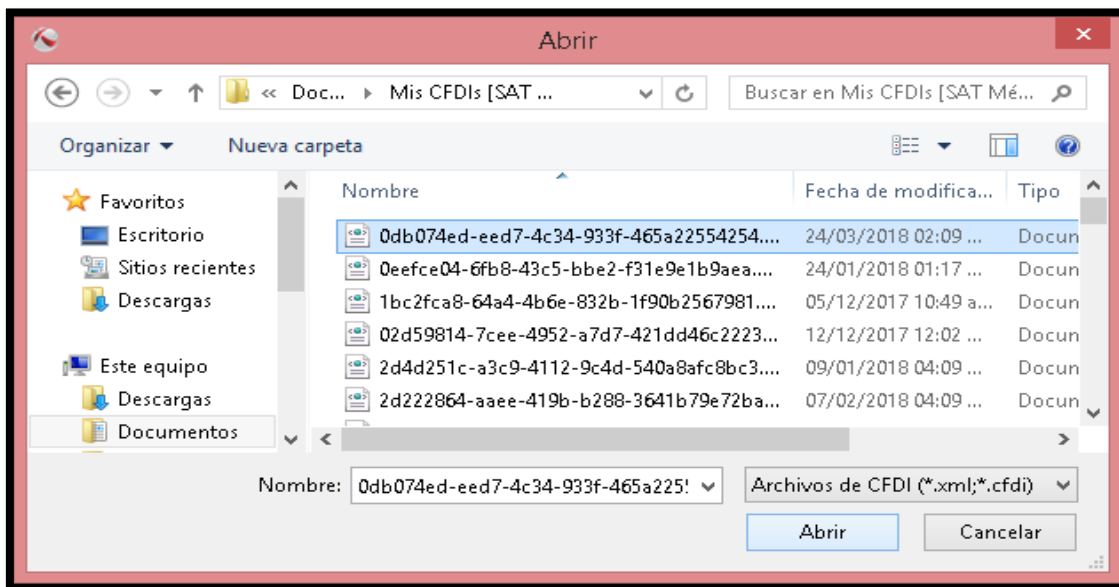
Abrir

« Doc... ▸ Mis CFDIs [SAT ...

Buscar en Mis CFDIs [SAT Mé...

Organizar ▾

Nueva carpeta

Favoritos

Escritorio

Sitios recientes

Descargas

Este equipo

Descargas

Documentos

| Nombre | Fecha de modifica... | Tipo |
|---|---|---|
| 0db074ed-eed7-4c34-933f-465a22554254.... | 24/03/2018 02:09 ... | Docun |
| 0eefce04-6fb8-43c5-bbe2-f31e9e1b9aea.... | 24/01/2018 01:17 ... | Docun |
| 1bc2fca8-64a4-4b6e-832b-1f90b2567981.... | 05/12/2017 10:49 a... | Docun |
| 02d59814-7cee-4952-a7d7-421dd46c2223... | 12/12/2017 12:02 ... | Docun |
| 2d4d251c-a3c9-4112-9c4d-540a8afc8bc3.... | 09/01/2018 04:09 ... | Docun |
| 2d222864-aaee-419b-b288-3641b79e72ba... | 07/02/2018 04:09 ... | Docun |

Nombre: 0db074ed-eed7-4c34-933f-465a225!

Archivos de CFDI (*.xml;*.cfdi)

Abrir

Cancelar